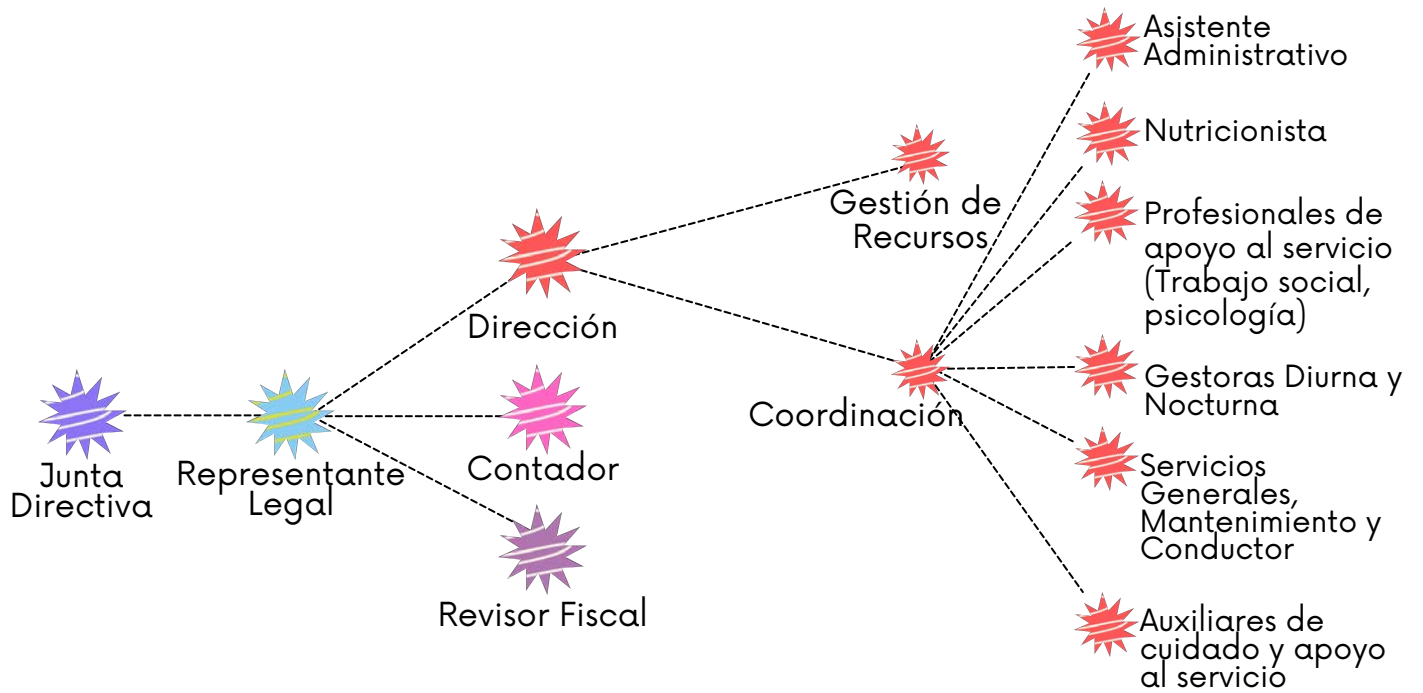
Junta Directiva

Representante Legal

Dirección

Contador

Revisor Fiscal

Gestión de Recursos

Coordinación

Asistente Administrativo

Nutricionista

Profesionales de apoyo al servicio (Trabajo social, psicología)

Gestoras Diurna y Nocturna

Servicios Generales, Mantenimiento y Conductor

Auxiliares de cuidado y apoyo al servicio